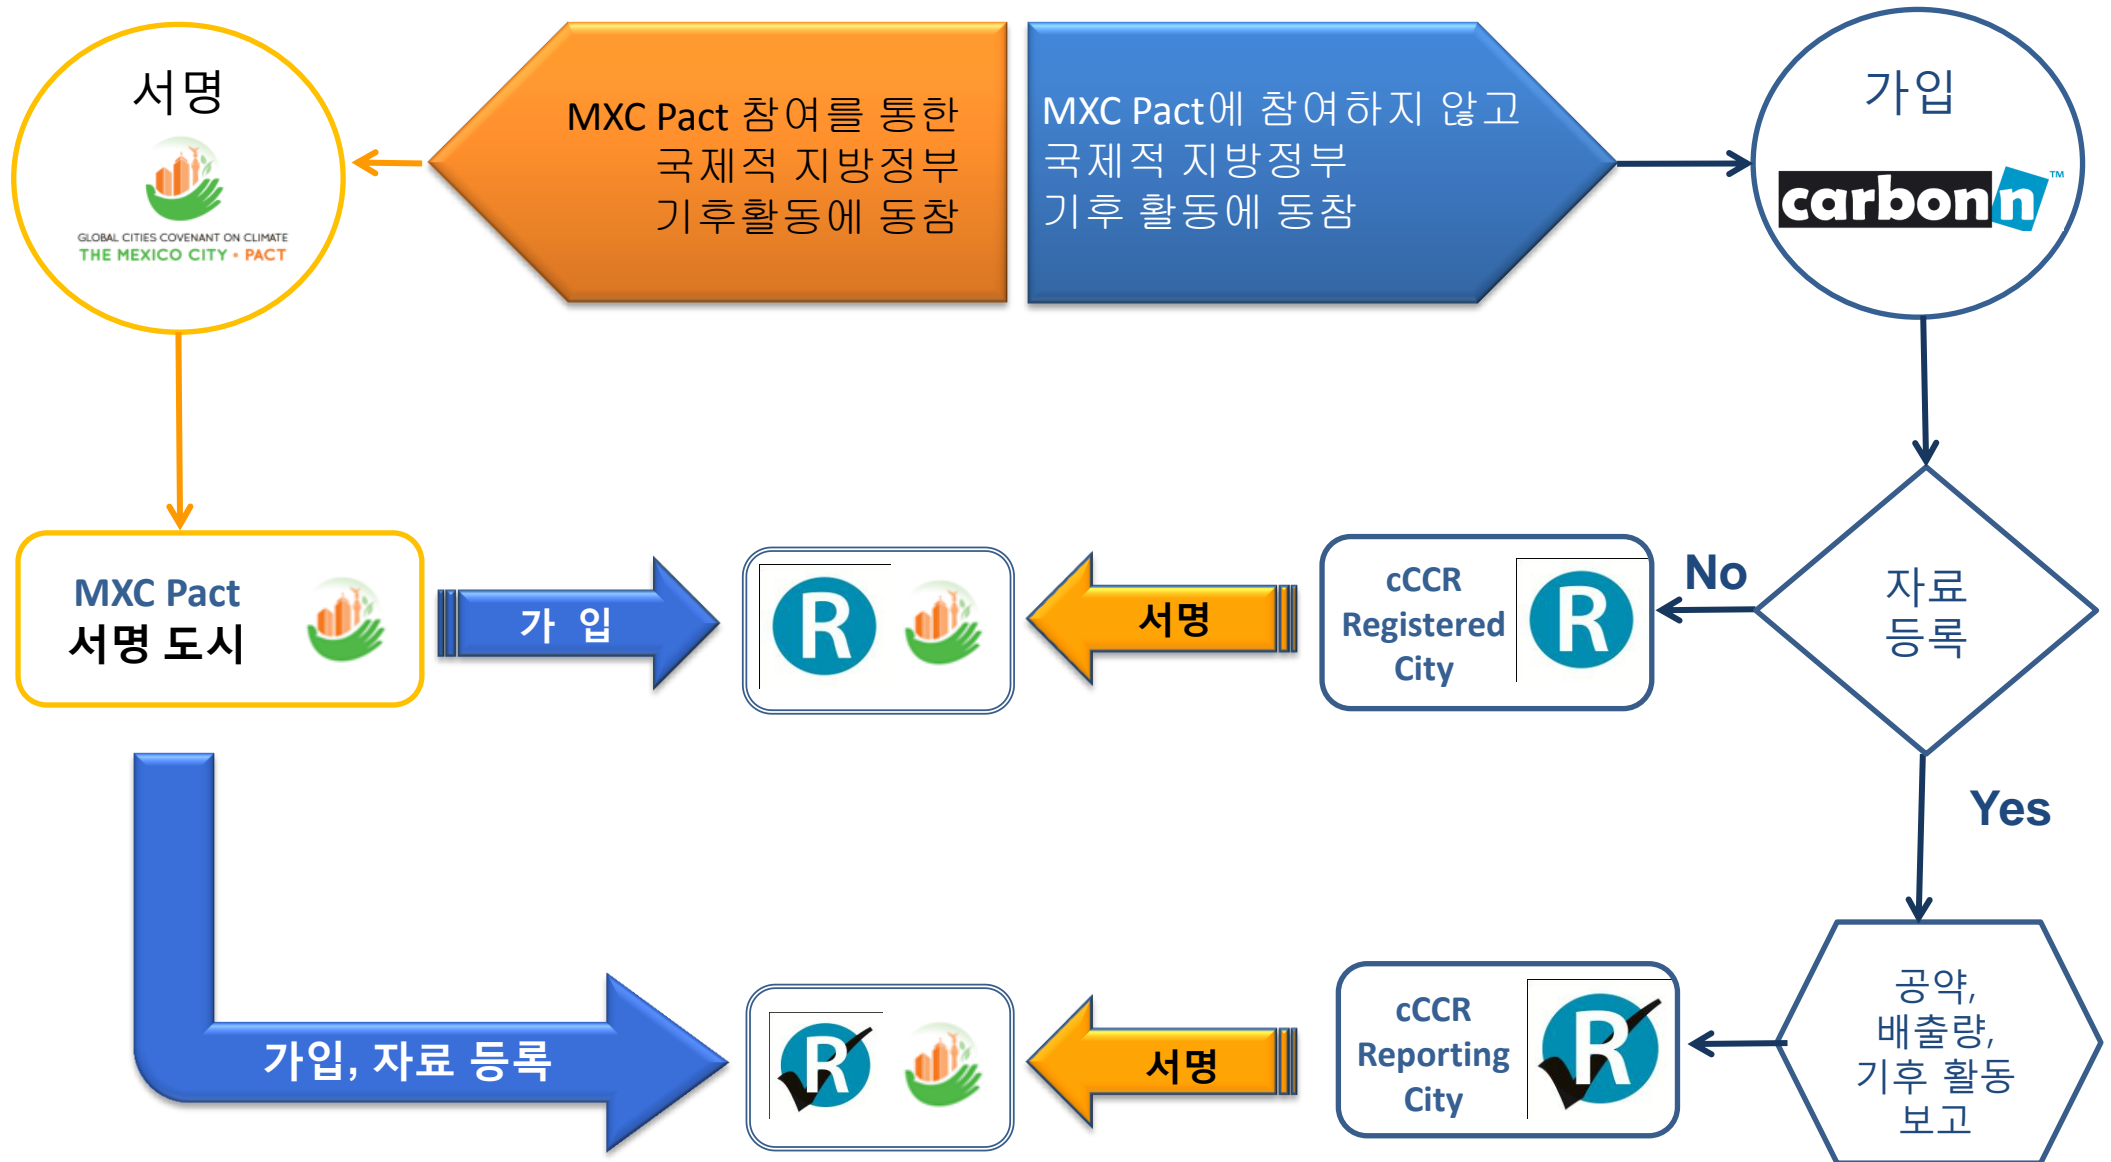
서명

GLOBAL CITIES COVENANT ON CLIMATE
THE MEXICO CITY • PACT

MXC Pact 참여를 통한 국제적 지방정부 기후활동에 동참

MXC Pact에 참여하지 않고 국제적 지방정부 기후 활동에 동참

가입

carbonn™

MXC Pact
서명 도시

가 입

R

서명

cCCR Registered City

R

No

자료 등록

Yes

가입, 자료 등록

R

서명

cCCR Reporting City

R

공약, 배출량, 기후 활동 보고